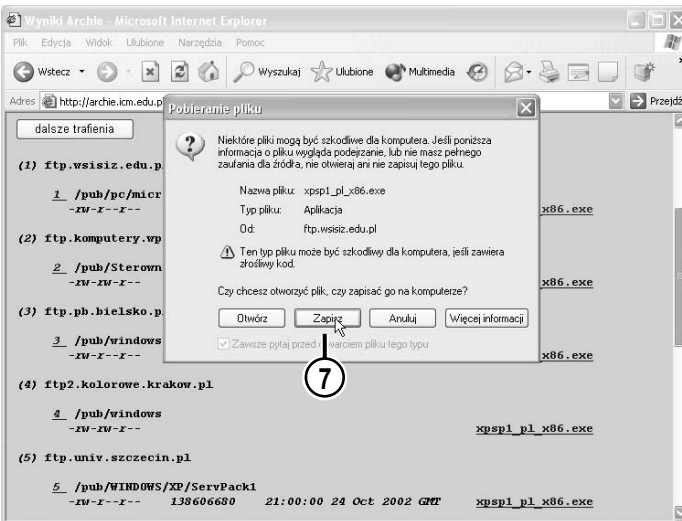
Wyniki Archie - Microsoft Internet Explorer

Plik Edycja Widok Ulubione Narzędzia Pomoc

Wstecz Wyszukaj Ulubione Multimedia

Adres http://archie.icm.edu.p Przejdź

dalsze trafienia

(1) ftp.wsisiz.edu.p

1 /pub/pc/micr
-rw-r--r-- x86.exe

(2) ftp.komputery.wp

2 /pub/Sterown
-rw-rw-r-- x86.exe

(3) ftp.pb.bielsko.p

3 /pub/windows
-rw-r--r-- x86.exe

(4) ftp2.kolorowe.krakow.pl

4 /pub/windows
-rw-rw-r-- xpsp1_pl_x86.exe

(5) ftp.univ.szczecin.pl

5 /pub/WINDOWS/XP/ServPack1
-rw-r--r-- 138606680 21:00:00 24 Oct 2002 GMT xpsp1_pl_x86.exe

Pobieranie pliku

Niektóre pliki mogą być szkodliwe dla komputera. Jeśli poniższa informacja o pliku wygląda podejrzanie, lub nie masz pełnego zaufania dla źródła, nie otwieraj ani nie zapisuj tego pliku.

Nazwa pliku: xpsp1_pl_x86.exe
Typ pliku: Aplikacja
Od: ftp.wsisiz.edu.pl

Ten typ pliku może być szkodliwy dla komputera, jeśli zawiera złośliwy kod.

Czy chcesz otworzyć plik, czy zapisać go na komputerze?

Otwórz Zapisz Anuluj Więcej informacji

Zawsze pytaj przed o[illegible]warciem pliku tego typu

7